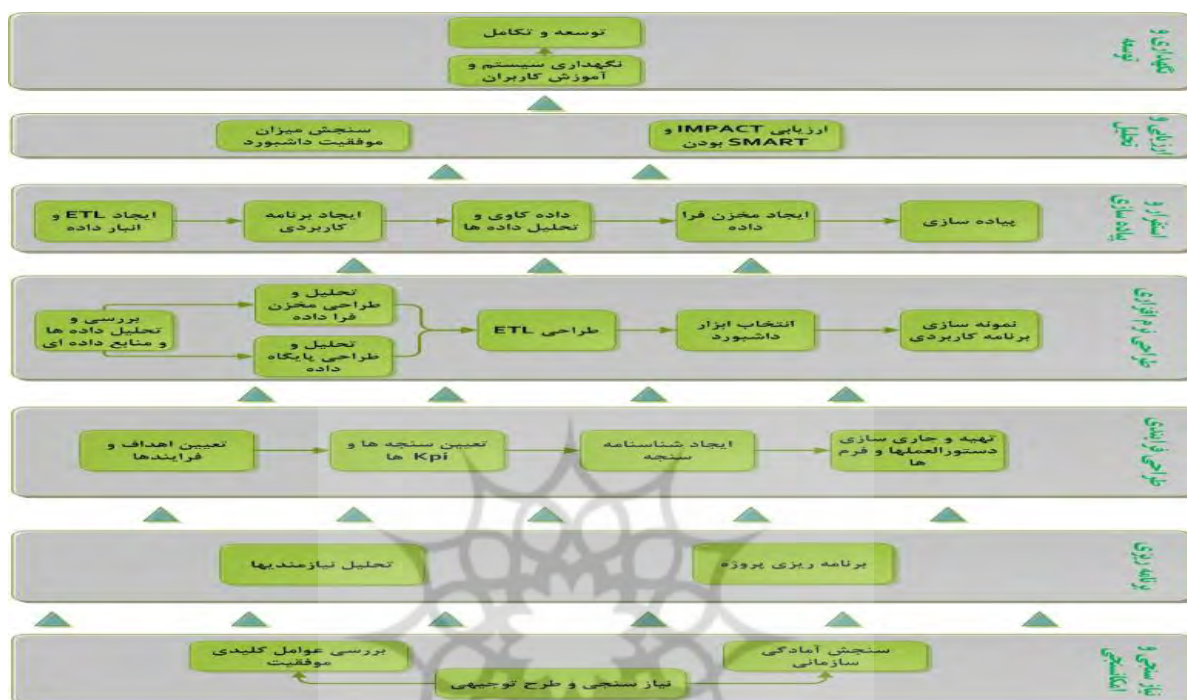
نگهداری و توسعه

توسعه و تکامل

نگهداری سیستم و آموزش کاربران

ارزیابی و تحلیل

سنجش میزان موفقیت داشبورد

ارزیابی IMPACT و SMART بودن

استقرار و پیاده سازی

ایجاد ETL و انبار داده

ایجاد برنامه کاربردی

داده کاوی و تحلیل داده ها

ایجاد مخزن فرا داده

پیاده سازی

طراحی فناوری

بررسی و تحلیل داده ها و منابع داده ای

تحلیل و طراحی مخزن فرا داده

تحلیل و طراحی پایگاه داده

طراحی ETL

انتخاب ابزار داشبورد

نمونه سازی برنامه کاربردی

طراحی فرایندی

تعیین اهداف و فرایندها

تعیین سنجه ها و Kpi ها

ایجاد شناسنامه سنجه

تهیه و جاری سازی دستورالعملها و فرم ها

برنامه ریزی

تحلیل نیازمندیها

برنامه ریزی پروژه

نیاز سنجی و امکانسنجی

بررسی عوامل کلیدی موفقیت

سنجش آمادگی سازمانی

نیاز سنجی و طرح توجیهی